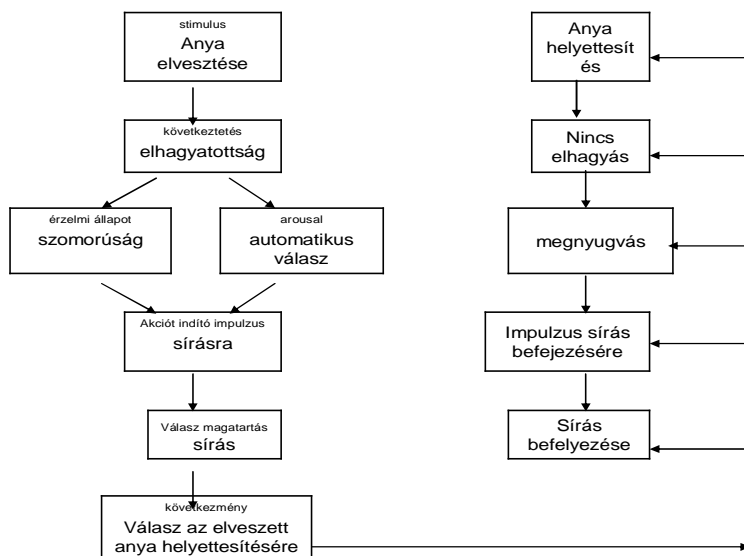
stimulus
Anya elvesztése

következtetés
elhagyatottság

érzelmi állapot
szomorúság

arousal
automatikus válasz

Akciót indító impulzus
sírásra

Válasz magatartás
sírás

következmény
Válasz az elveszett anya helyettesítésére

Anya helyettesít és

Nincs elhagyás

megnyugvás

Impulzus sírás befejezésére

Sírás befelyezése